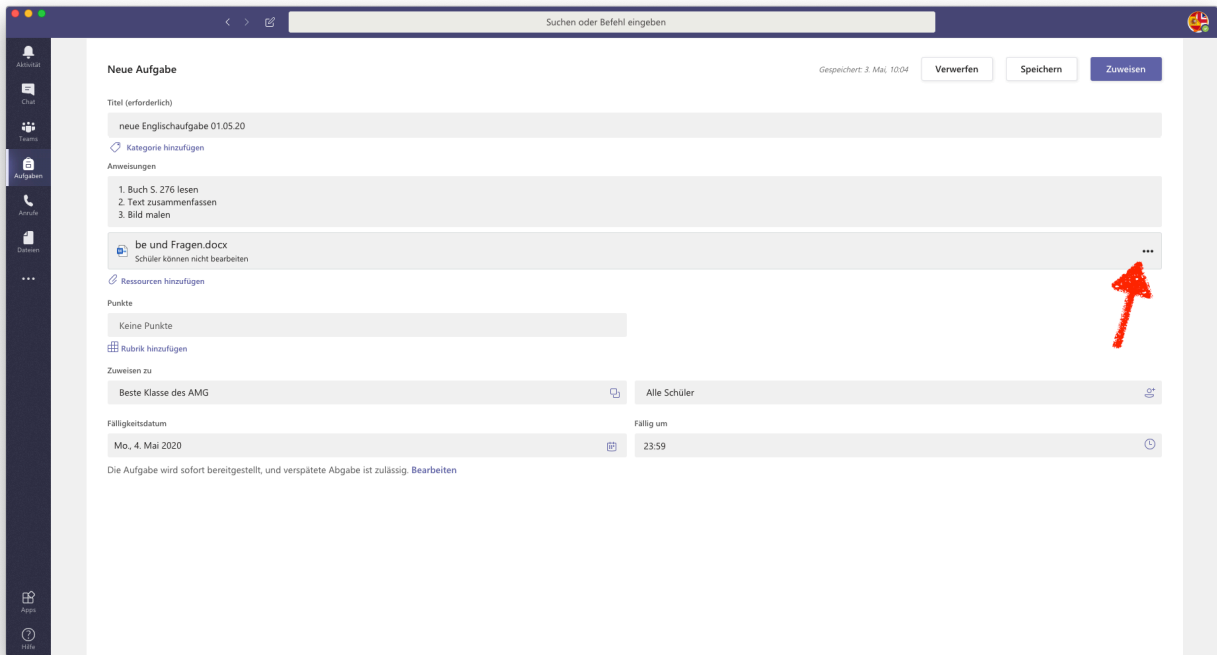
Suchen oder Befehl eingeben

Aktivität
Chat
Teams
Aufgaben
Anrufe
Dateien
...
Apps
Hilfe

Neue Aufgabe

Gespeichert: 3. Mai, 10:04
Verwerfen
Speichern
Zuweisen

Titel (erforderlich)
neue Englischaufgabe 01.05.20
Kategorie hinzufügen

Anweisungen
1. Buch S. 276 lesen
2. Text zusammenfassen
3. Bild malen

be und Fragen.docx
Schüler können nicht bearbeiten
...

Ressourcen hinzufügen

Punkte
Keine Punkte
Rubrik hinzufügen

Zuweisen zu
Beste Klasse des AMG
Alle Schüler

Fälligkeitsdatum
Mo., 4. Mai 2020
Fällig um
23:59

Die Aufgabe wird sofort bereitgestellt, und verspätete Abgabe ist zulässig. Bearbeiten